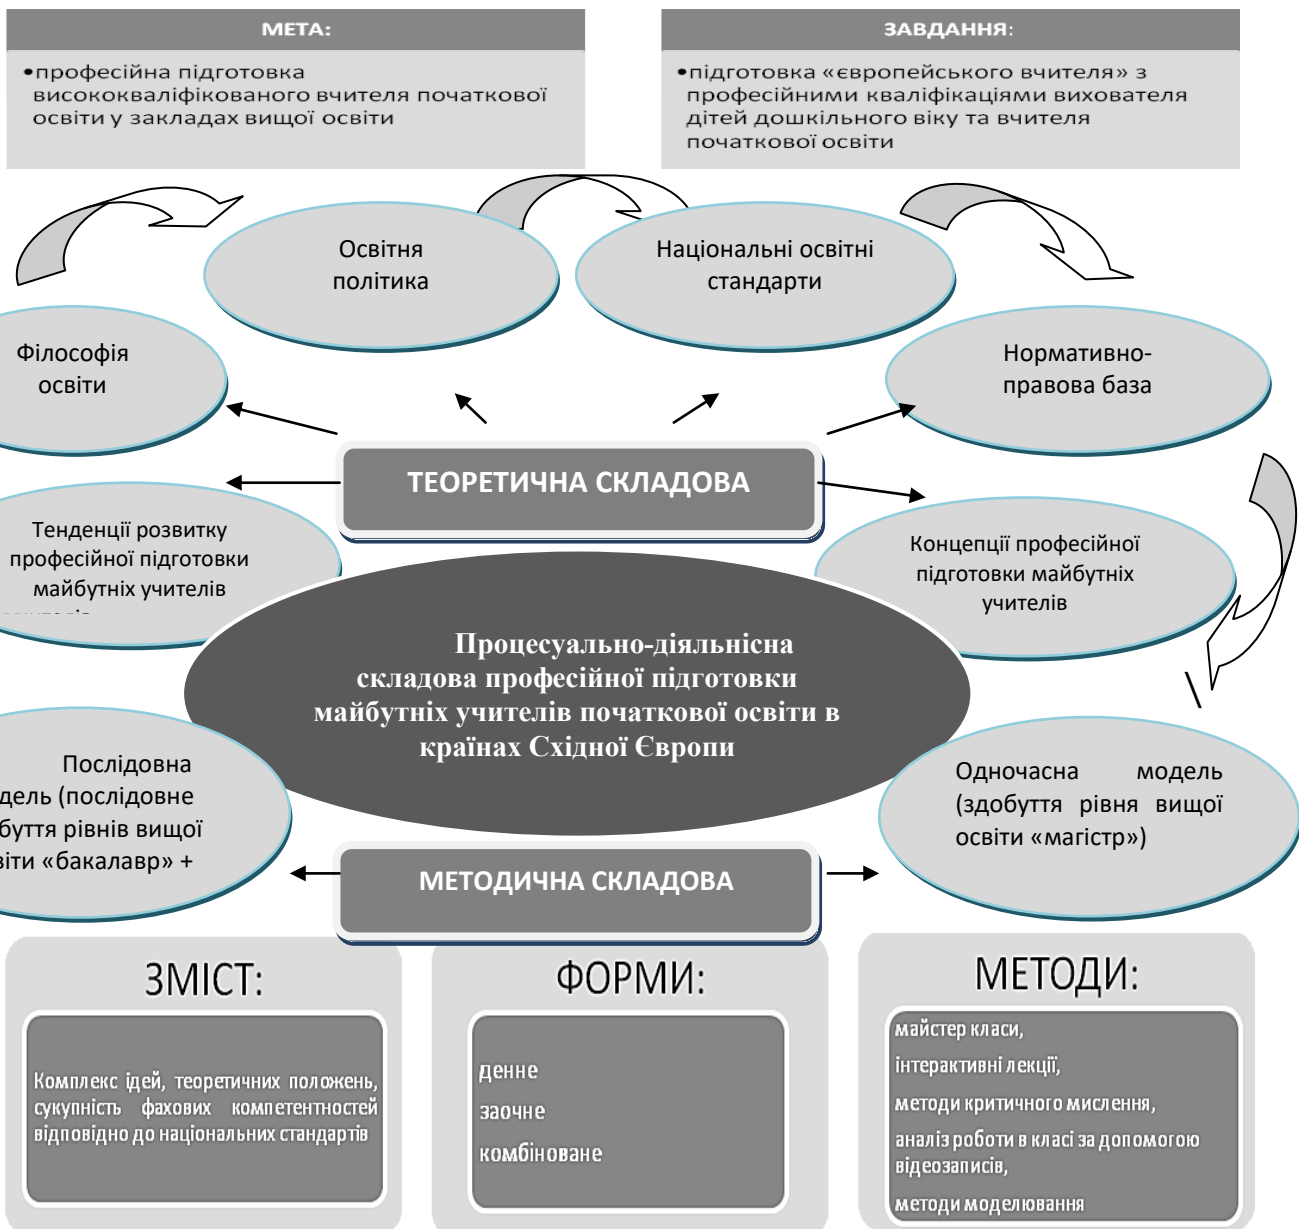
МЕТА:

•професійна підготовка висококваліфікованого вчителя початкової освіти у закладах вищої освіти

ЗАВДАННЯ:

•підготовка «європейського вчителя» з професійними кваліфікаціями вихователя дітей дошкільного віку та вчителя початкової освіти

Освітня політика

Національні освітні стандарти

Філософія освіти

Нормативно-правова база

ТЕОРЕТИЧНА СКЛАДОВА

Тенденції розвитку професійної підготовки майбутніх учителів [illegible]

Концепції професійної підготовки майбутніх учителів

Процесуально-діяльнісна складова професійної підготовки майбутніх учителів початкової освіти в країнах Східної Європи

Послідовна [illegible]дель (послідовне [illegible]буття рівнів вищої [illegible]віти «бакалавр» +

Одночасна модель (здобуття рівня вищої освіти «магістр»)

МЕТОДИЧНА СКЛАДОВА

ЗМІСТ:

Комплекс ідей, теоретичних положень, сукупність фахових компетентностей відповідно до національних стандартів

ФОРМИ:

денне
заочне
комбіноване

МЕТОДИ:

майстер класи,
інтерактивні лекції,
методи критичного мислення,
аналіз роботи в класі за допомогою відеозаписів,
методи моделювання